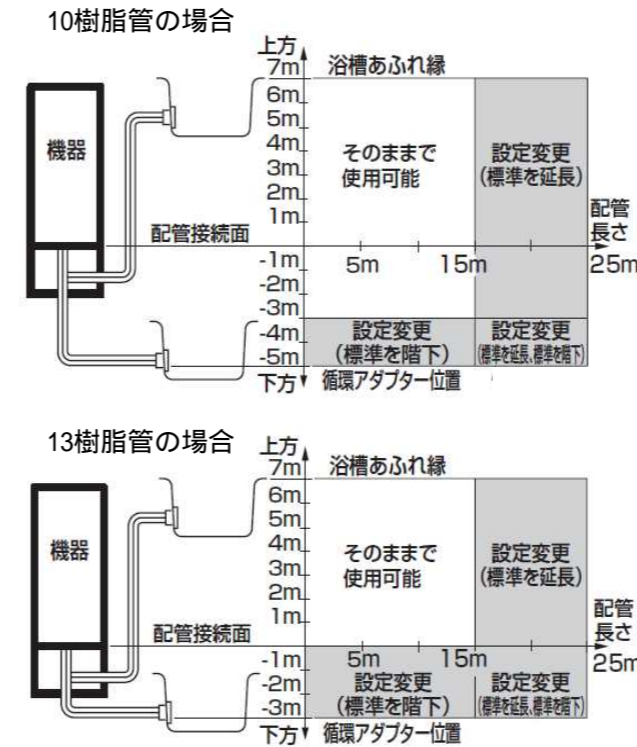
10樹脂管の場合

上方
7m
6m
5m
4m
3m
2m
1m
-1m
-2m
-3m
-4m
-5m
下方

浴槽あふれ縁

機器

配管接続面

そのままで使用可能

設定変更
(標準を延長)

配管長さ

5m
15m
25m

設定変更
(標準を階下)

設定変更
(標準を延長、標準を階下)

循環アダプター位置

13樹脂管の場合

上方
7m
6m
5m
4m
3m
2m
1m
-1m
-2m
-3m
下方

浴槽あふれ縁

機器

配管接続面

そのままで使用可能

設定変更
(標準を延長)

配管長さ

5m
15m
25m

設定変更
(標準を階下)

設定変更
(標準を延長、標準を階下)

循環アダプター位置